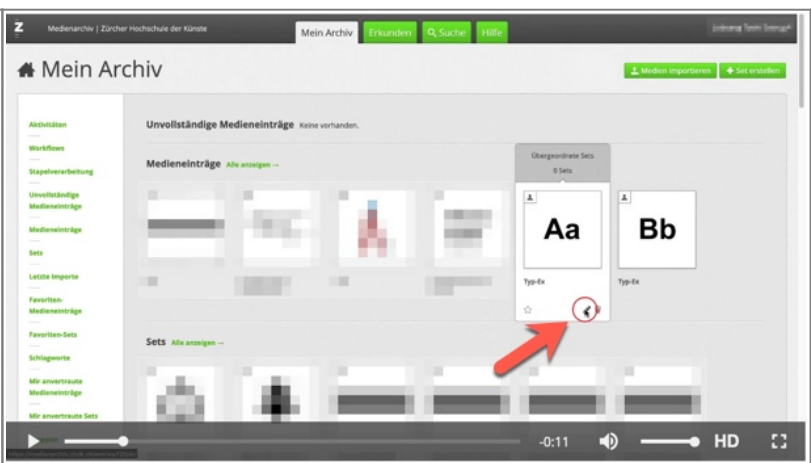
Z Medienarchiv | Zürcher Hochschule der Künste

Mein Archiv Erkunden Suche Hilfe

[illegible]

Mein Archiv

Medien importieren + Set erstellen

Aktivitäten
Workflows
Stapelverarbeitung
Unvollständige Medieneinträge
Medieneinträge
Sets
Letzte Importe
Favoriten-Medieneinträge
Favoriten-Sets
Schlagworte
Mir anvertraute Medieneinträge
Mir anvertraute Sets

Unvollständige Medieneinträge Keine vorhanden.

Medieneinträge Alle anzeigen →

Übergeordnete Sets
0 Sets

Aa
Typ-Ex

Bb
Typ-Ex

Sets Alle anzeigen →

-0:11 HD